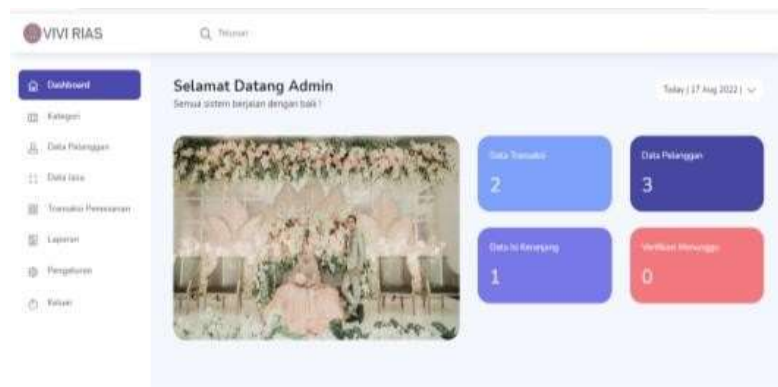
VIVI RIAS

Telusuri

Dashboard

Kategori

Data Pelanggan

Data Jasa

Transaksi Pemesanan

Laporan

Pengaturan

Keluar

Selamat Datang Admin

Semua sistem berjalan dengan baik !

Today | 17 Aug 2022 |

Data Transaksi

2

Data Pelanggan

3

Data di Keranjang

1

Verifikasi Menunggu

0